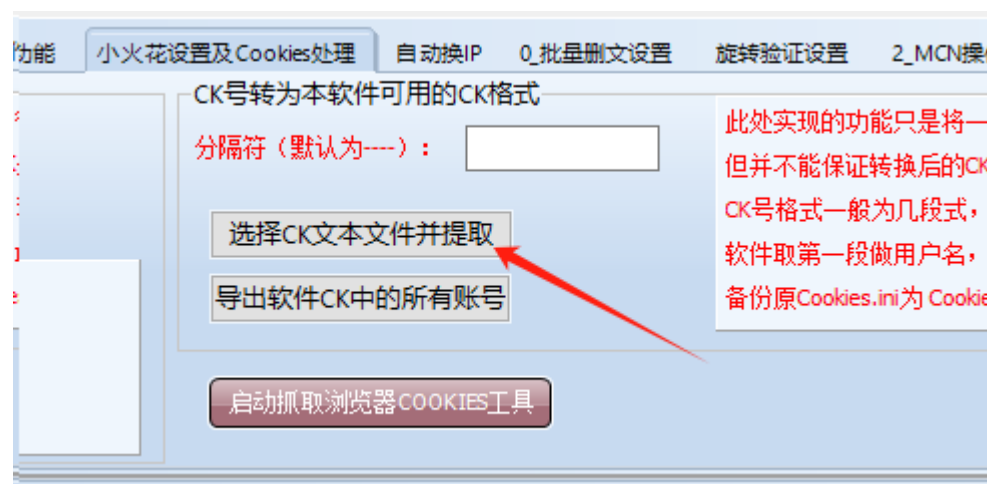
功能 小火花设置及Cookies处理 自动换IP 0_批量删文设置 旋转验证设置 2_MCN操

CK号转为本软件可用的CK格式

分隔符（默认为----）：

选择CK文本文件并提取

导出软件CK中的所有账号

此处实现的功能只是将一
但并不能保证转换后的CK
CK号格式一般为几段式，
软件取第一段做用户名，
备份原Cookies.ini为 Cookie

启动抓取浏览器COOKIES工具